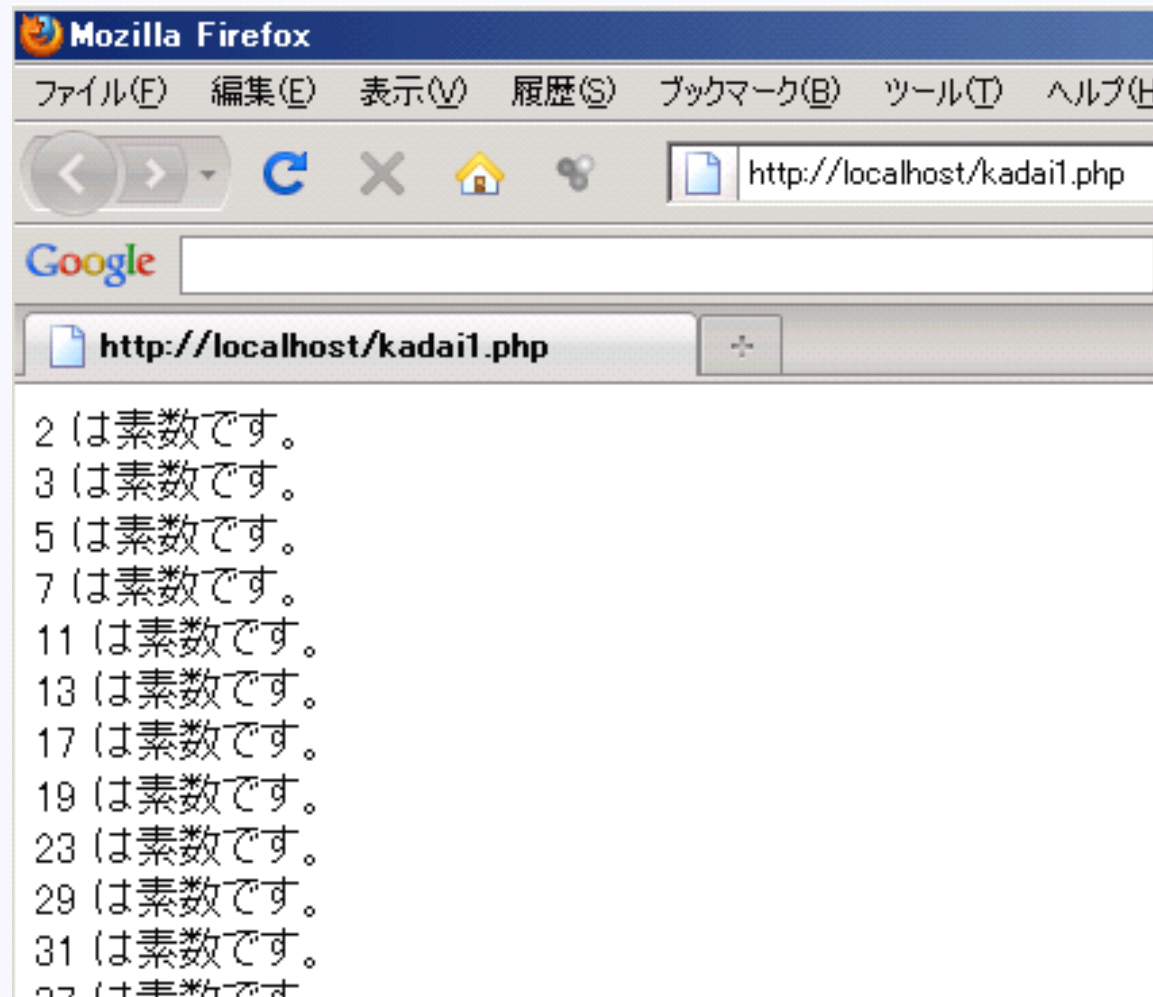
Mozilla Firefox

ファイル(F) 編集(E) 表示(V) 履歴(S) ブックマーク(B) ツール(T) ヘルプ(H

http://localhost/kadai1.php

Google

http://localhost/kadai1.php

2 は素数です。
3 は素数です。
5 は素数です。
7 は素数です。
11 は素数です。
13 は素数です。
17 は素数です。
19 は素数です。
23 は素数です。
29 は素数です。
31 は素数です。
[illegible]